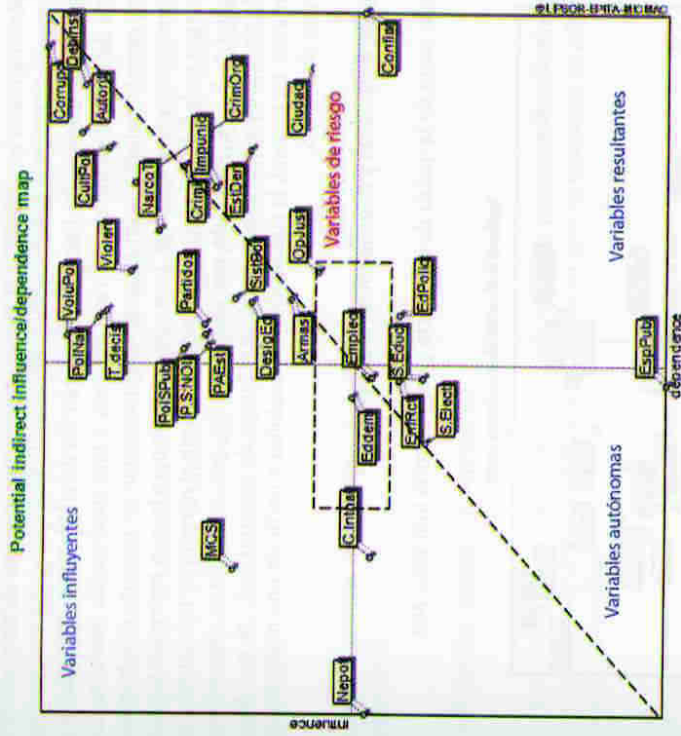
Potential indirect influence/dependence map

©LIPSOR-EPITA-MICMAC

Variables de riesgo

Variables resultantes

Variables influyentes

Variables autónomas

Corrup
Defensa
Autorit
CrimOrg
Ciudad
Conflict
CultPo
Narcot
Impunid
Crim
EstDer
OpJust
Violen
Partidos
SistPo
VotoPo
PolNa
T_decis
Armas
Empleo
EdPolic
PolSPub
P.S.NOI
PAEst
DesigEc
S.Educ
EspPub
Eddem
EmRc
S.Elect
C.Instit
MCS
Nepot

influence

dependence